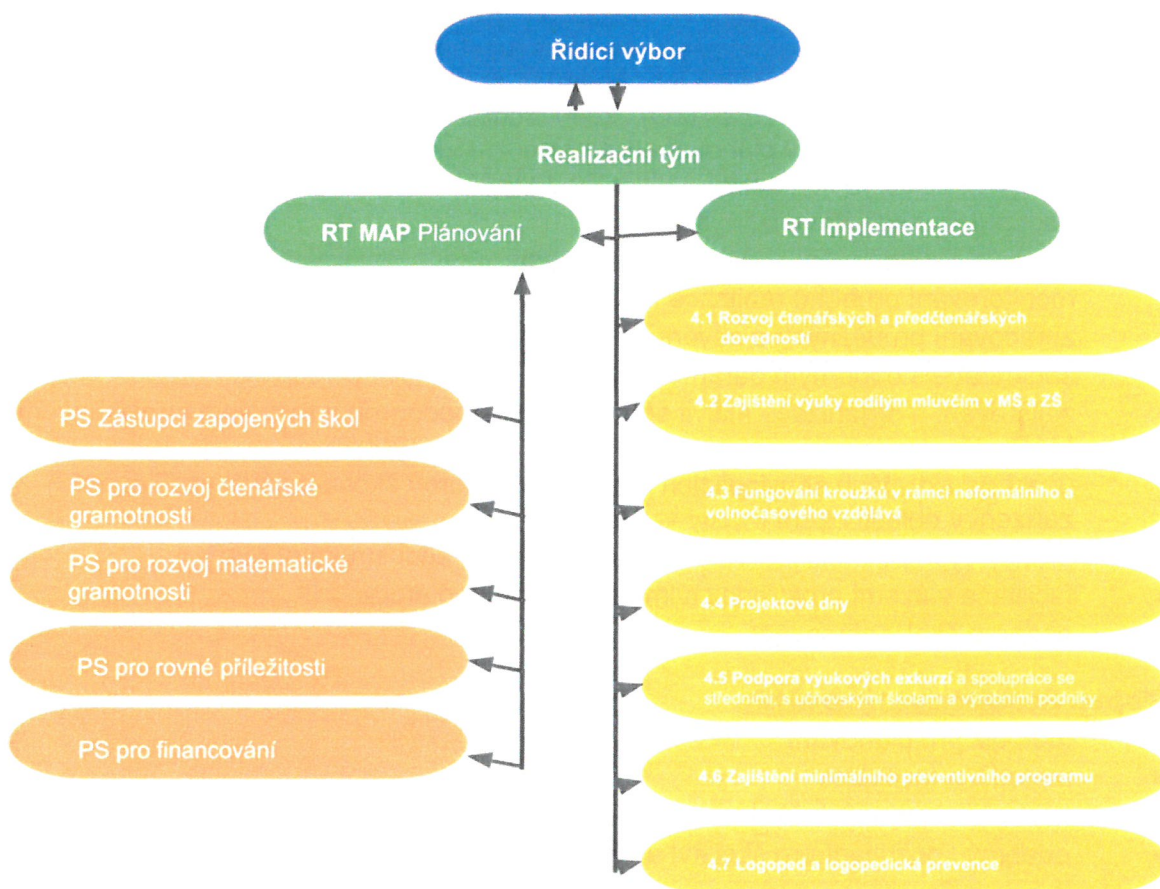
Řídící výbor

Realizační tým

RT MAP Plánování

RT Implementace

4.1 Rozvoj čtenářských a předčtenářských dovedností

4.2 Zajištění výuky rodilým mluvčím v MŠ a ZŠ

4.3 Fungování kroužků v rámci neformálního a volnočasového vzdělává

4.4 Projektové dny

4.5 Podpora výukových exkurzí a spolupráce se středními, s učňovskými školami a výrobními podniky

4.6 Zajištění minimálního preventivního programu

4.7 Logoped a logopedická prevence

PS Zástupci zapojených škol

PS pro rozvoj čtenářské gramotnosti

PS pro rozvoj matematické gramotnosti

PS pro rovné příležitosti

PS pro financování